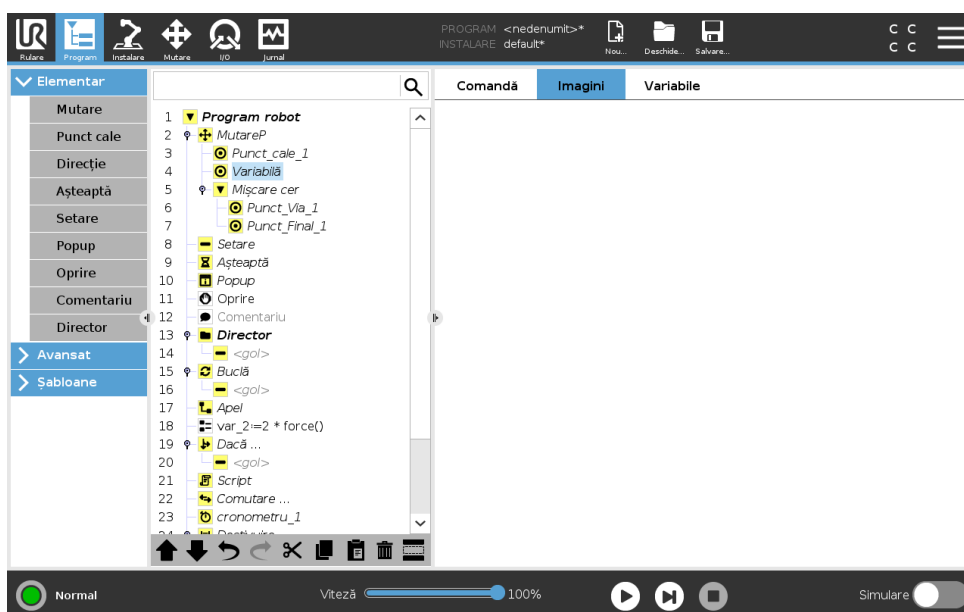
Rulare Program Instalare Mutare I/O Jurnal

PROGRAM <nedenumit>*
INSTALARE default*

Nou... Deschide... Salvare...

C C
C C

Elementar
Mutare
Punct cale
Direcție
Așteaptă
Setare
Popup
Oprire
Comentariu
Director
Avansat
Șabloane

1 Program robot
2 MutareP
3 Punct_cale_1
4 Variabilă
5 Mișcare cer
6 Punct_Via_1
7 Punct_Final_1
8 Setare
9 Așteaptă
10 Popup
11 Oprire
12 Comentariu
13 Director
14 <gol>
15 Buclă
16 <gol>
17 Apel
18 var_2:=2 * force()
19 Dacă ...
20 <gol>
21 Script
22 Comutare ...
23 cronometru_1
24 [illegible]

Comandă Imagini Variabile

Normal
Viteză 100%
Simulare